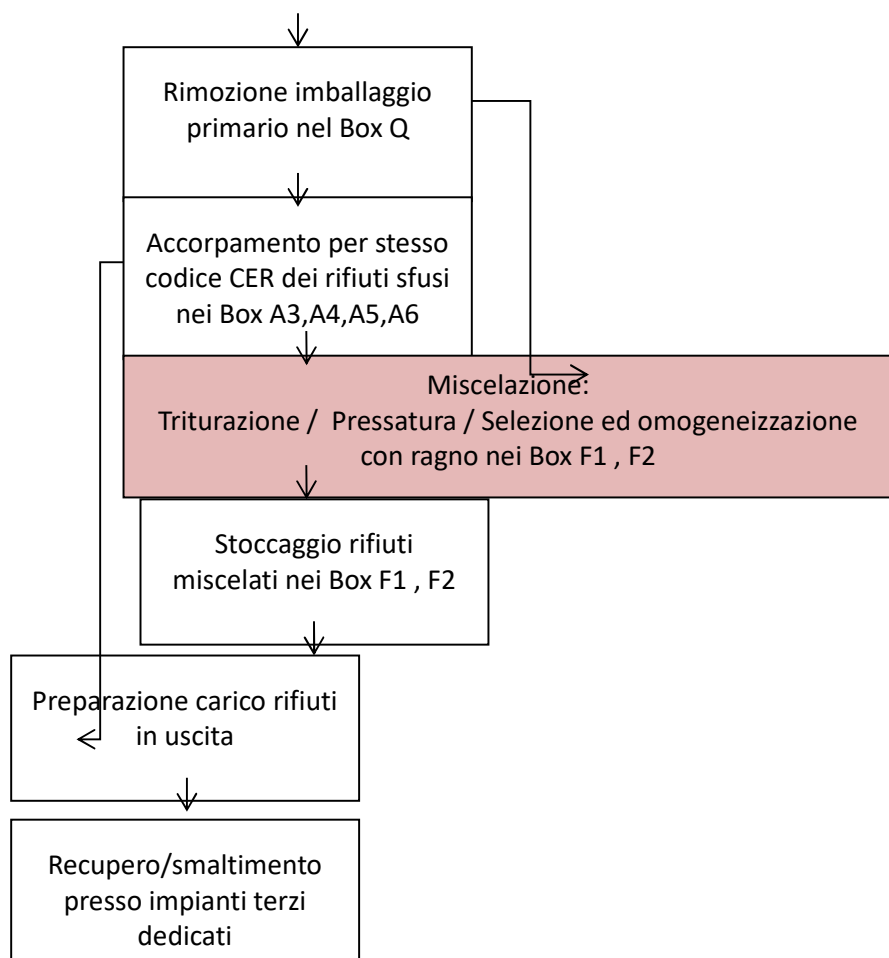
Rimozione imballaggio primario nel Box Q

Accorpamento per stesso codice CER dei rifiuti sfusi nei Box A3,A4,A5,A6

Miscelazione:
Triturazione / Pressatura / Selezione ed omogeneizzazione con ragno nei Box F1 , F2

Stoccaggio rifiuti miscelati nei Box F1 , F2

Preparazione carico rifiuti in uscita

Recupero/smaltimento presso impianti terzi dedicati